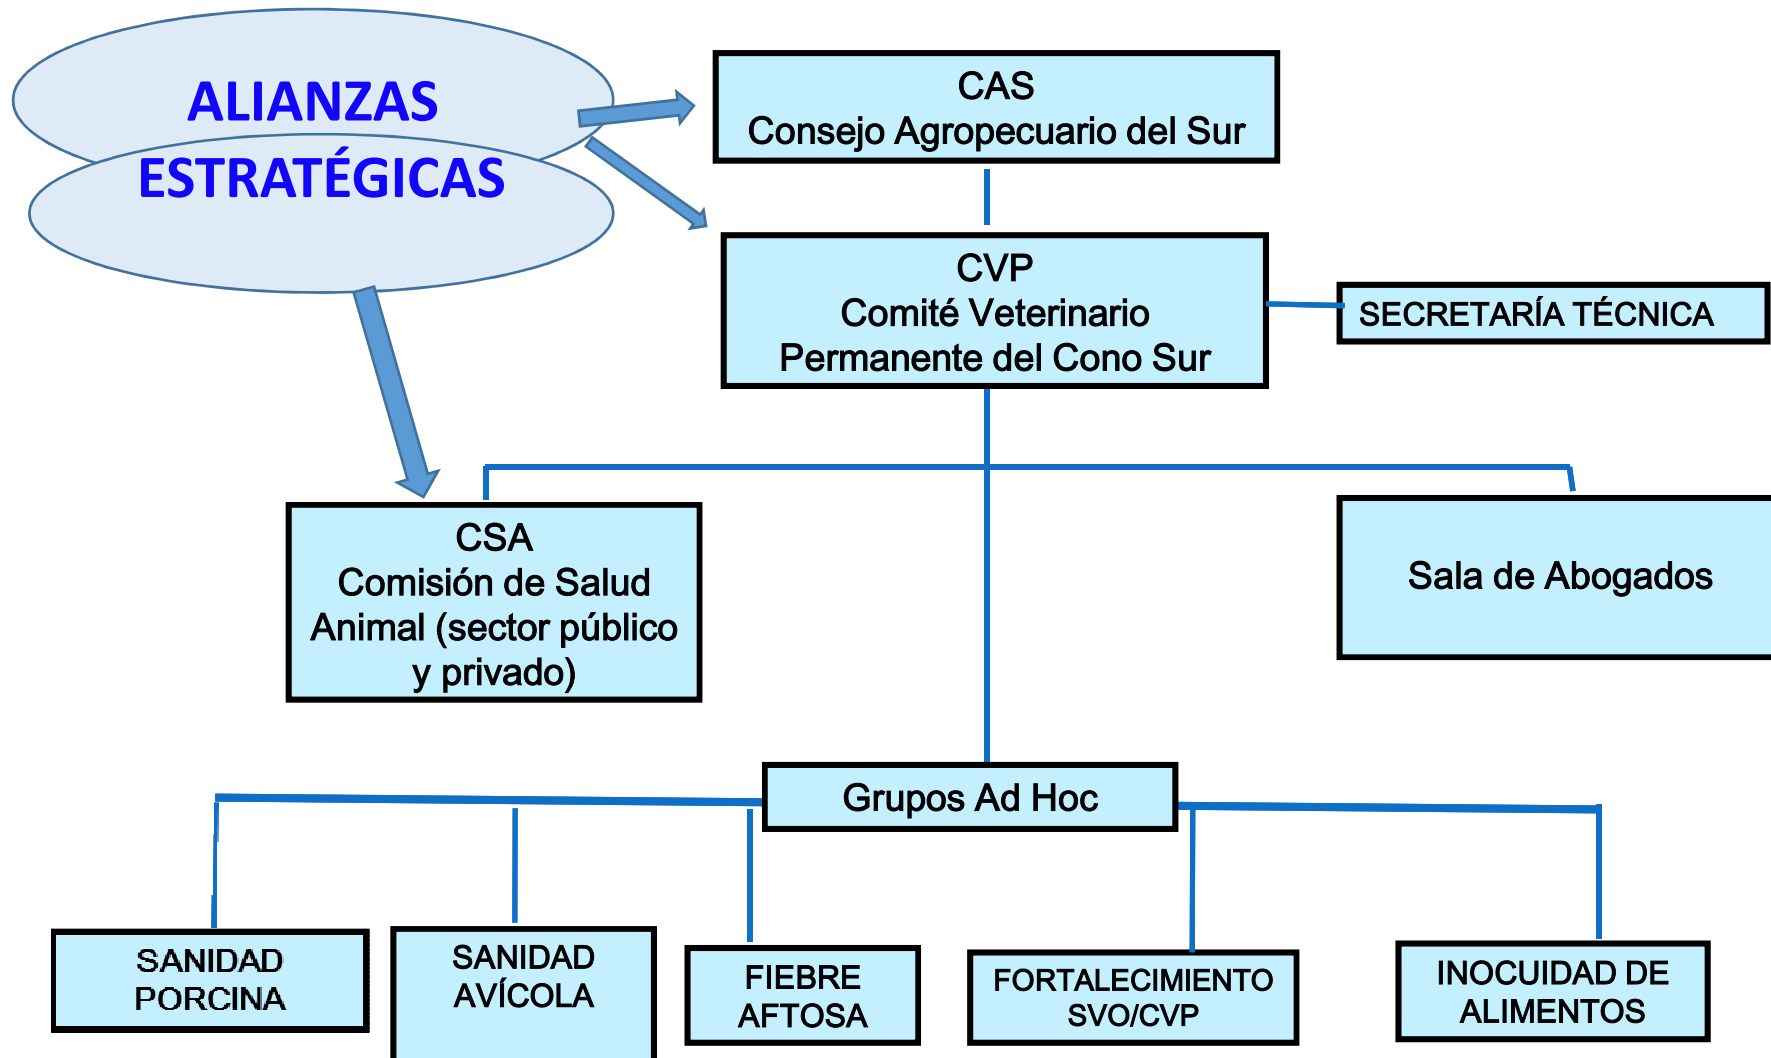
ALIANZAS ESTRATÉGICAS

CAS
Consejo Agropecuario del Sur

CVP
Comité Veterinario Permanente del Cono Sur

SECRETARÍA TÉCNICA

CSA
Comisión de Salud Animal (sector público y privado)

Sala de Abogados

Grupos Ad Hoc

SANIDAD PORCINA

SANIDAD AVÍCOLA

FIEBRE AFTOSA

FORTALECIMIENTO SVO/CVP

INOCUIDAD DE ALIMENTOS